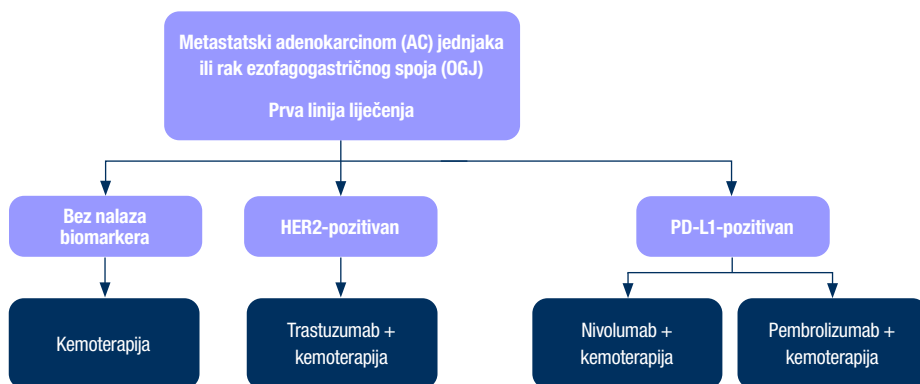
Metastatski adenokarcinom (AC) jednjaka ili rak ezofagogastričnog spoja (OGJ)

Prva linija liječenja

Bez nalaza biomarkera

HER2-pozitivan

PD-L1-pozitivan

Kemoterapija

Trastuzumab + kemoterapija

Nivolumab + kemoterapija

Pembrolizumab + kemoterapija